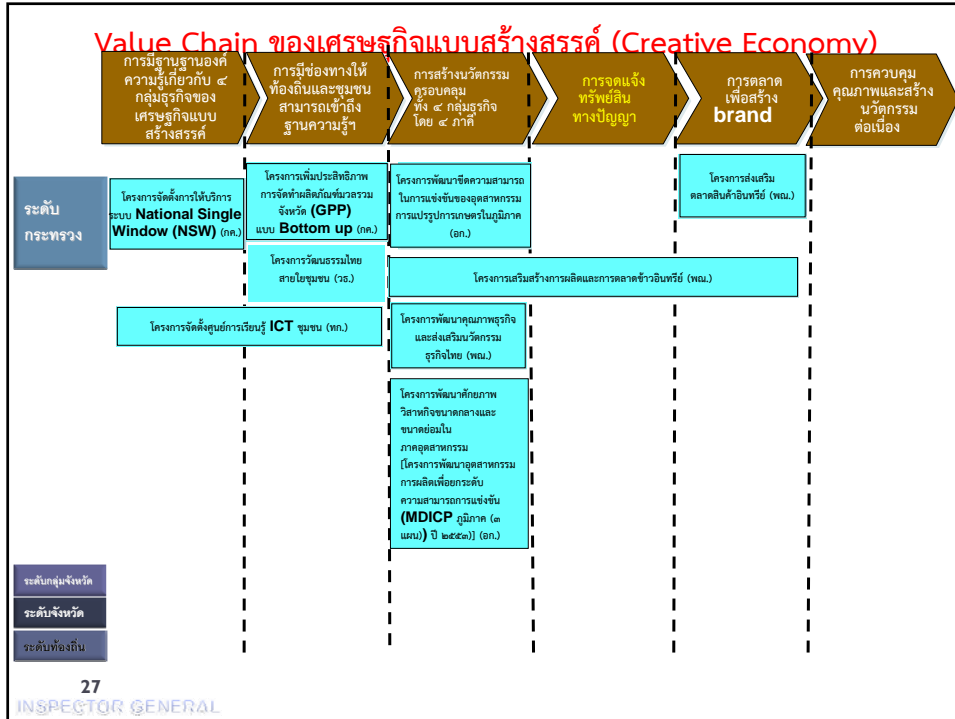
Value Chain ของเศรษฐกิจแบบสร้างสรรค์ (Creative Economy)

การมีฐานฐานองค์ความรู้เกี่ยวกับ ๔ กลุ่มธุรกิจของเศรษฐกิจแบบสร้างสรรค์

การมีช่องทางให้ท้องถิ่นและชุมชนสามารถเข้าถึงฐานความรู้ฯ

การสร้างนวัตกรรมครอบคลุมทั้ง ๔ กลุ่มธุรกิจ โดย ๔ ภาคี

การจดแจ้งทรัพย์สินทางปัญญา

การตลาดเพื่อสร้าง brand

การควบคุมคุณภาพและสร้างนวัตกรรมต่อเนื่อง

ระดับกระทรวง

โครงการจัดตั้งการให้บริการระบบ National Single Window (NSW) (กค.)

โครงการเพิ่มประสิทธิภาพการจัดทำผลิตภัณฑ์มวลรวมจังหวัด (GPP) แบบ Bottom up (กค.)

โครงการพัฒนาขีดความสามารถในการแข่งขันของอุตสาหกรรมการแปรรูปการเกษตรในภูมิภาค (อก.)

โครงการส่งเสริมตลาดสินค้าอินทรีย์ (พณ.)

โครงการวัฒนธรรมไทยสายใยชุมชน (วธ.)

โครงการเสริมสร้างการผลิตและการตลาดข้าวอินทรีย์ (พณ.)

โครงการจัดตั้งศูนย์การเรียนรู้ ICT ชุมชน (ทก.)

โครงการพัฒนาคุณภาพธุรกิจและส่งเสริมนวัตกรรมธุรกิจไทย (พณ.)

โครงการพัฒนาศักยภาพวิสาหกิจขนาดกลางและขนาดย่อมในภาคอุตสาหกรรม [โครงการพัฒนาอุตสาหกรรมการผลิตเพื่อยกระดับความสามารถการแข่งขัน (MDICP ภูมิภาค (๓ แผน)) ปี ๒๕๕๓)] (อก.)

ระดับกลุ่มจังหวัด

ระดับจังหวัด

ระดับท้องถิ่น

27

INSPECTOR GENERAL